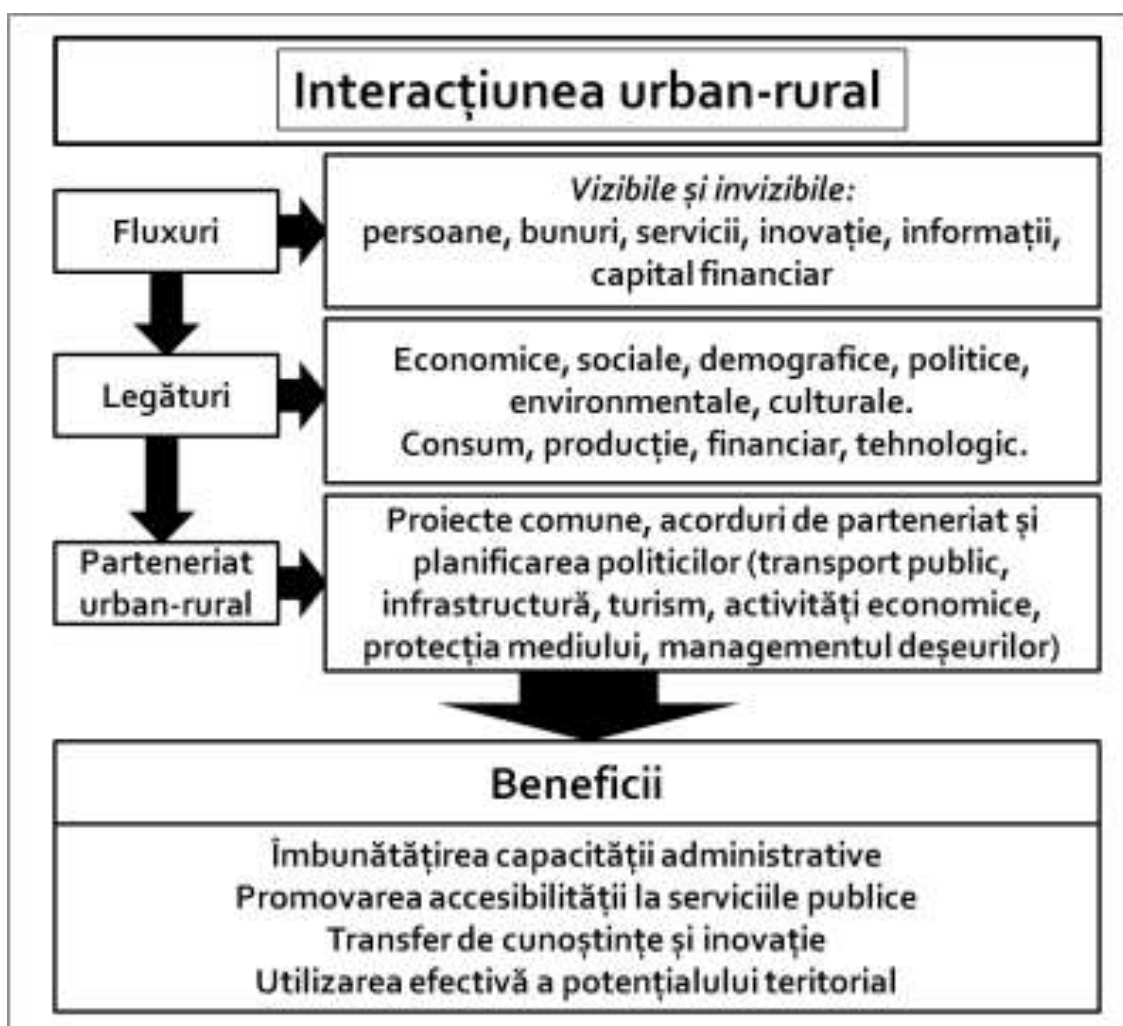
Interacțiunea urban-rural

Fluxuri

Vizibile și invizibile:
persoane, bunuri, servicii, inovație, informații, capital financiar

Legături

Economice, sociale, demografice, politice, environmentale, culturale.
Consum, producție, financiar, tehnologic.

Parteneriat urban-rural

Proiecte comune, acorduri de parteneriat și planificarea politicilor (transport public, infrastructură, turism, activități economice, protecția mediului, managementul deșeurilor)

Beneficii

Îmbunătățirea capacității administrative
Promovarea accesibilității la serviciile publice
Transfer de cunoștințe și inovație
Utilizarea efectivă a potențialului teritorial